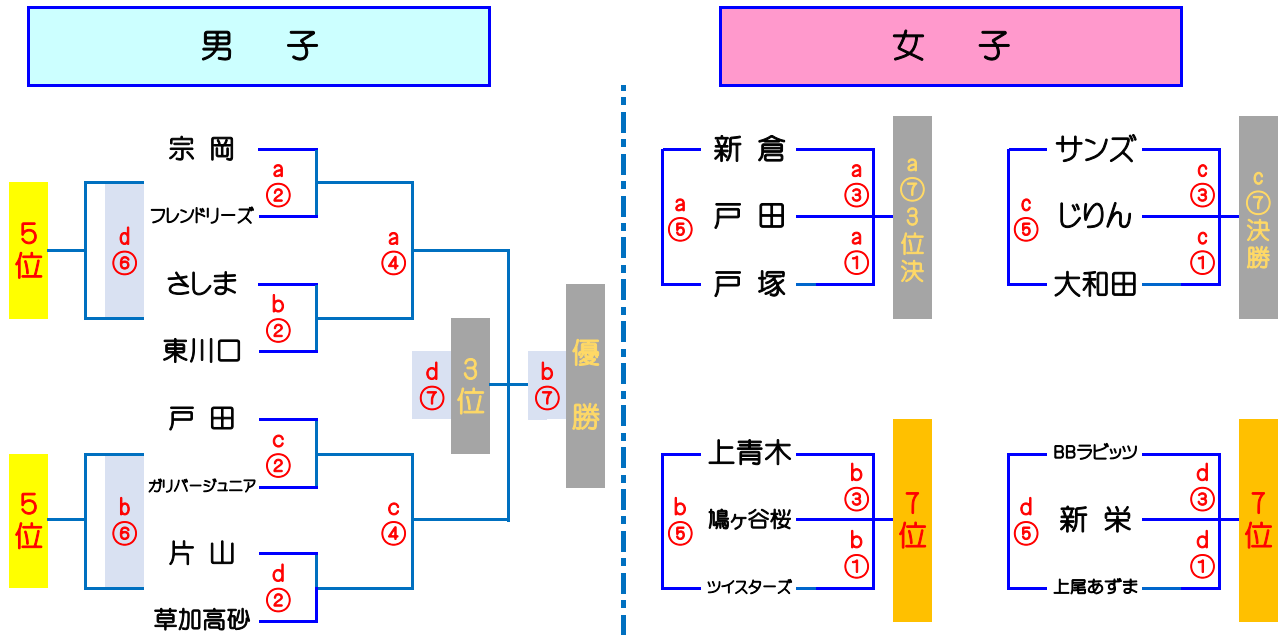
男 子

女 子

宗 岡
a
②
フレンドリーズ
5位
d
⑥
a
④
さしま
b
②
東川口
d
⑦
3位
b
⑦
優勝
戸 田
c
②
ガリバージュニア
5位
b
⑥
c
④
片 山
d
②
草加高砂

新 倉
a
③
a
⑤
戸 田
a
①
戸 塚
a
⑦
3位決

サンズ
c
③
c
⑤
じりん
c
①
大和田
c
⑦
決勝

上青木
b
③
b
⑤
鳩ヶ谷桜
b
①
ツイスターズ
7位

BBラビッツ
d
③
d
⑤
新 栄
d
①
上尾あずま
7位